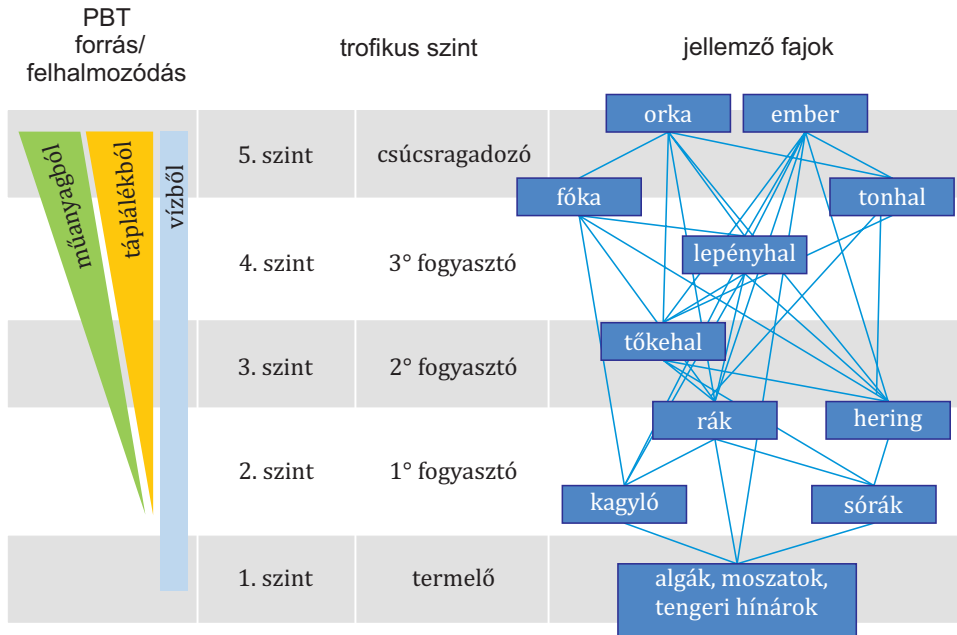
| PBT forrás/ felhalmozódás | | trofikus szint | jellemző fajok |
|---|---|---|---|
| | 5. szint | csúcsragadozó | orka, ember |
| | 4. szint | 3° fogyasztó | fóka, tonhal, lepényhal |
| | 3. szint | 2° fogyasztó | tőkehal |
| | 2. szint | 1° fogyasztó | rák, hering, kagyló, sórák |
| | 1. szint | termelő | algák, moszatok, tengeri hínárok |

műanyagból

táplálékból

vízből